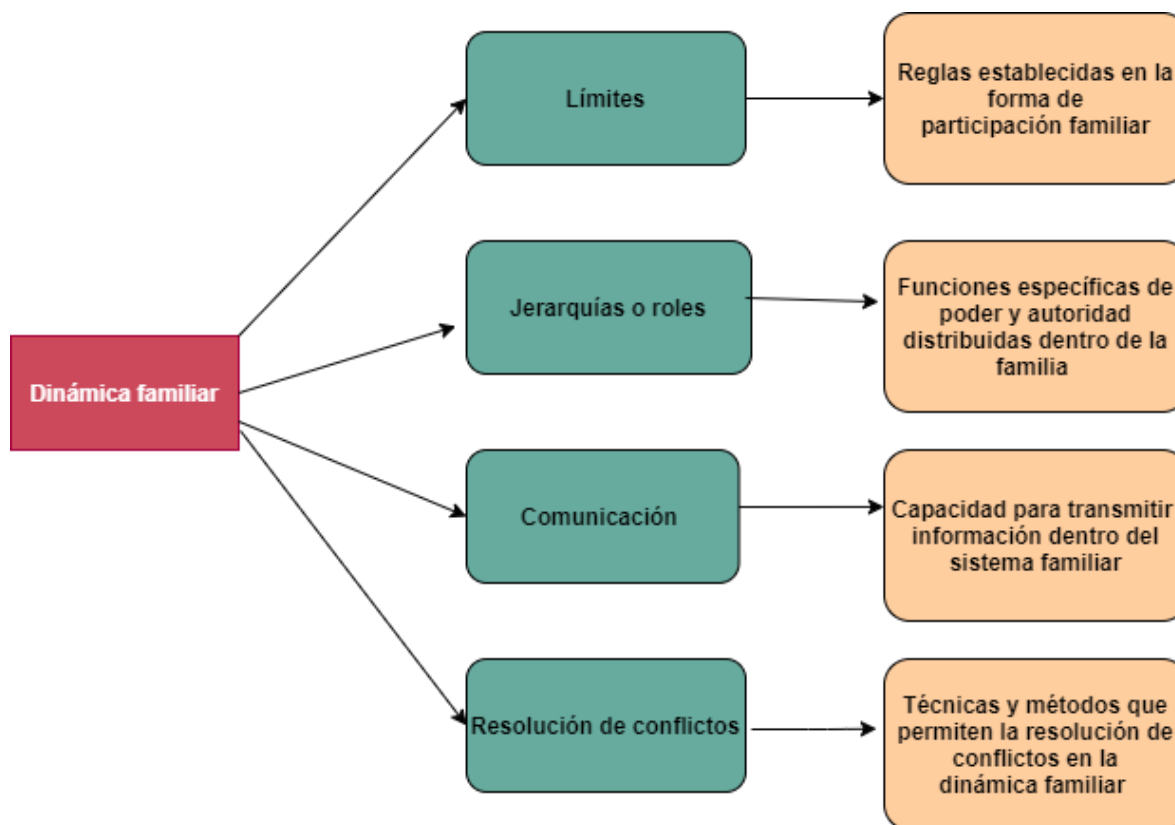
Dinámica familiar

Límites

Reglas establecidas en la forma de participación familiar

Jerarquías o roles

Funciones específicas de poder y autoridad distribuidas dentro de la familia

Comunicación

Capacidad para transmitir información dentro del sistema familiar

Resolución de conflictos

Técnicas y métodos que permiten la resolución de conflictos en la dinámica familiar